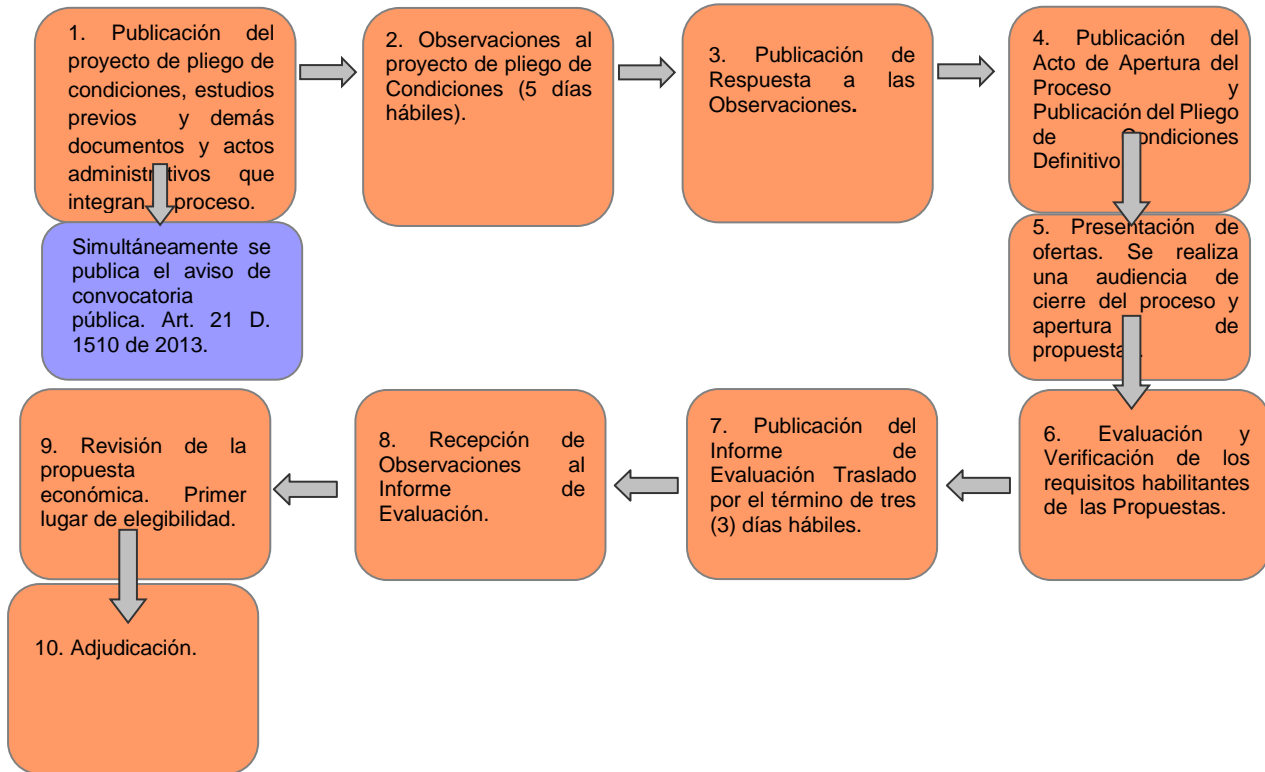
1. Publicación del proyecto de pliego de condiciones, estudios previos y demás documentos y actos administr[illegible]tivos que integran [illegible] proceso.

Simultáneamente se publica el aviso de convocatoria pública. Art. 21 D. 1510 de 2013.

2. Observaciones al proyecto de pliego de Condiciones (5 días hábiles).

3. Publicación de Respuesta a las Observaciones.

4. Publicación del Acto de Apertura del Proceso y Publicación del Pliego de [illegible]ondiciones Definitivo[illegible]

5. Presentación de ofertas. Se realiza una audiencia de cierre del proceso y apertura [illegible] de propuesta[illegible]

6. Evaluación y Verificación de los requisitos habilitantes de las Propuestas.

7. Publicación del Informe de Evaluación Traslado por el término de tres (3) días hábiles.

8. Recepción de Observaciones al Informe de Evaluación.

9. Revisión de la propuesta económica. Primer lugar de elegibilidad.

10. Adjudicación.